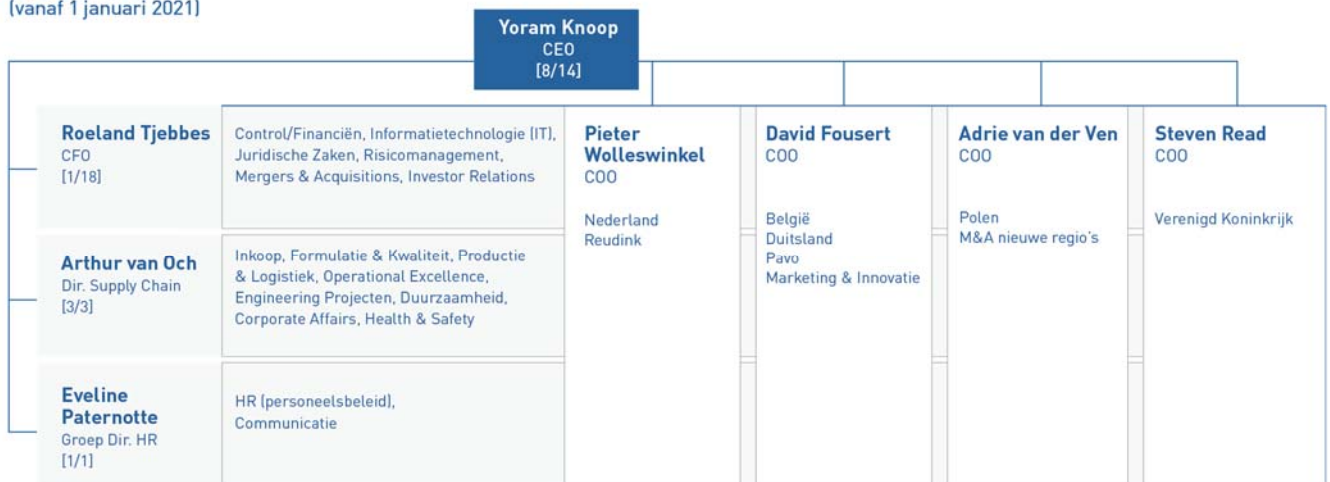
(vanaf 1 januari 2021)

Yoram Knoop
CEO
[8/14]

Roeland Tjebbes
CFO
[1/18]

Control/Financiën, Informatietechnologie (IT), Juridische Zaken, Risicomanagement, Mergers & Acquisitions, Investor Relations

Arthur van Och
Dir. Supply Chain
[3/3]

Inkoop, Formulatie & Kwaliteit, Productie & Logistiek, Operational Excellence, Engineering Projecten, Duurzaamheid, Corporate Affairs, Health & Safety

Eveline Paternotte
Groep Dir. HR
[1/1]

HR (personeelsbeleid), Communicatie

Pieter Wolleswinkel
COO

Nederland
Reudink

David Fousert
COO

België
Duitsland
Pavo
Marketing & Innovatie

Adrie van der Ven
COO

Polen
M&A nieuwe regio's

Steven Read
COO

Verenigd Koninkrijk